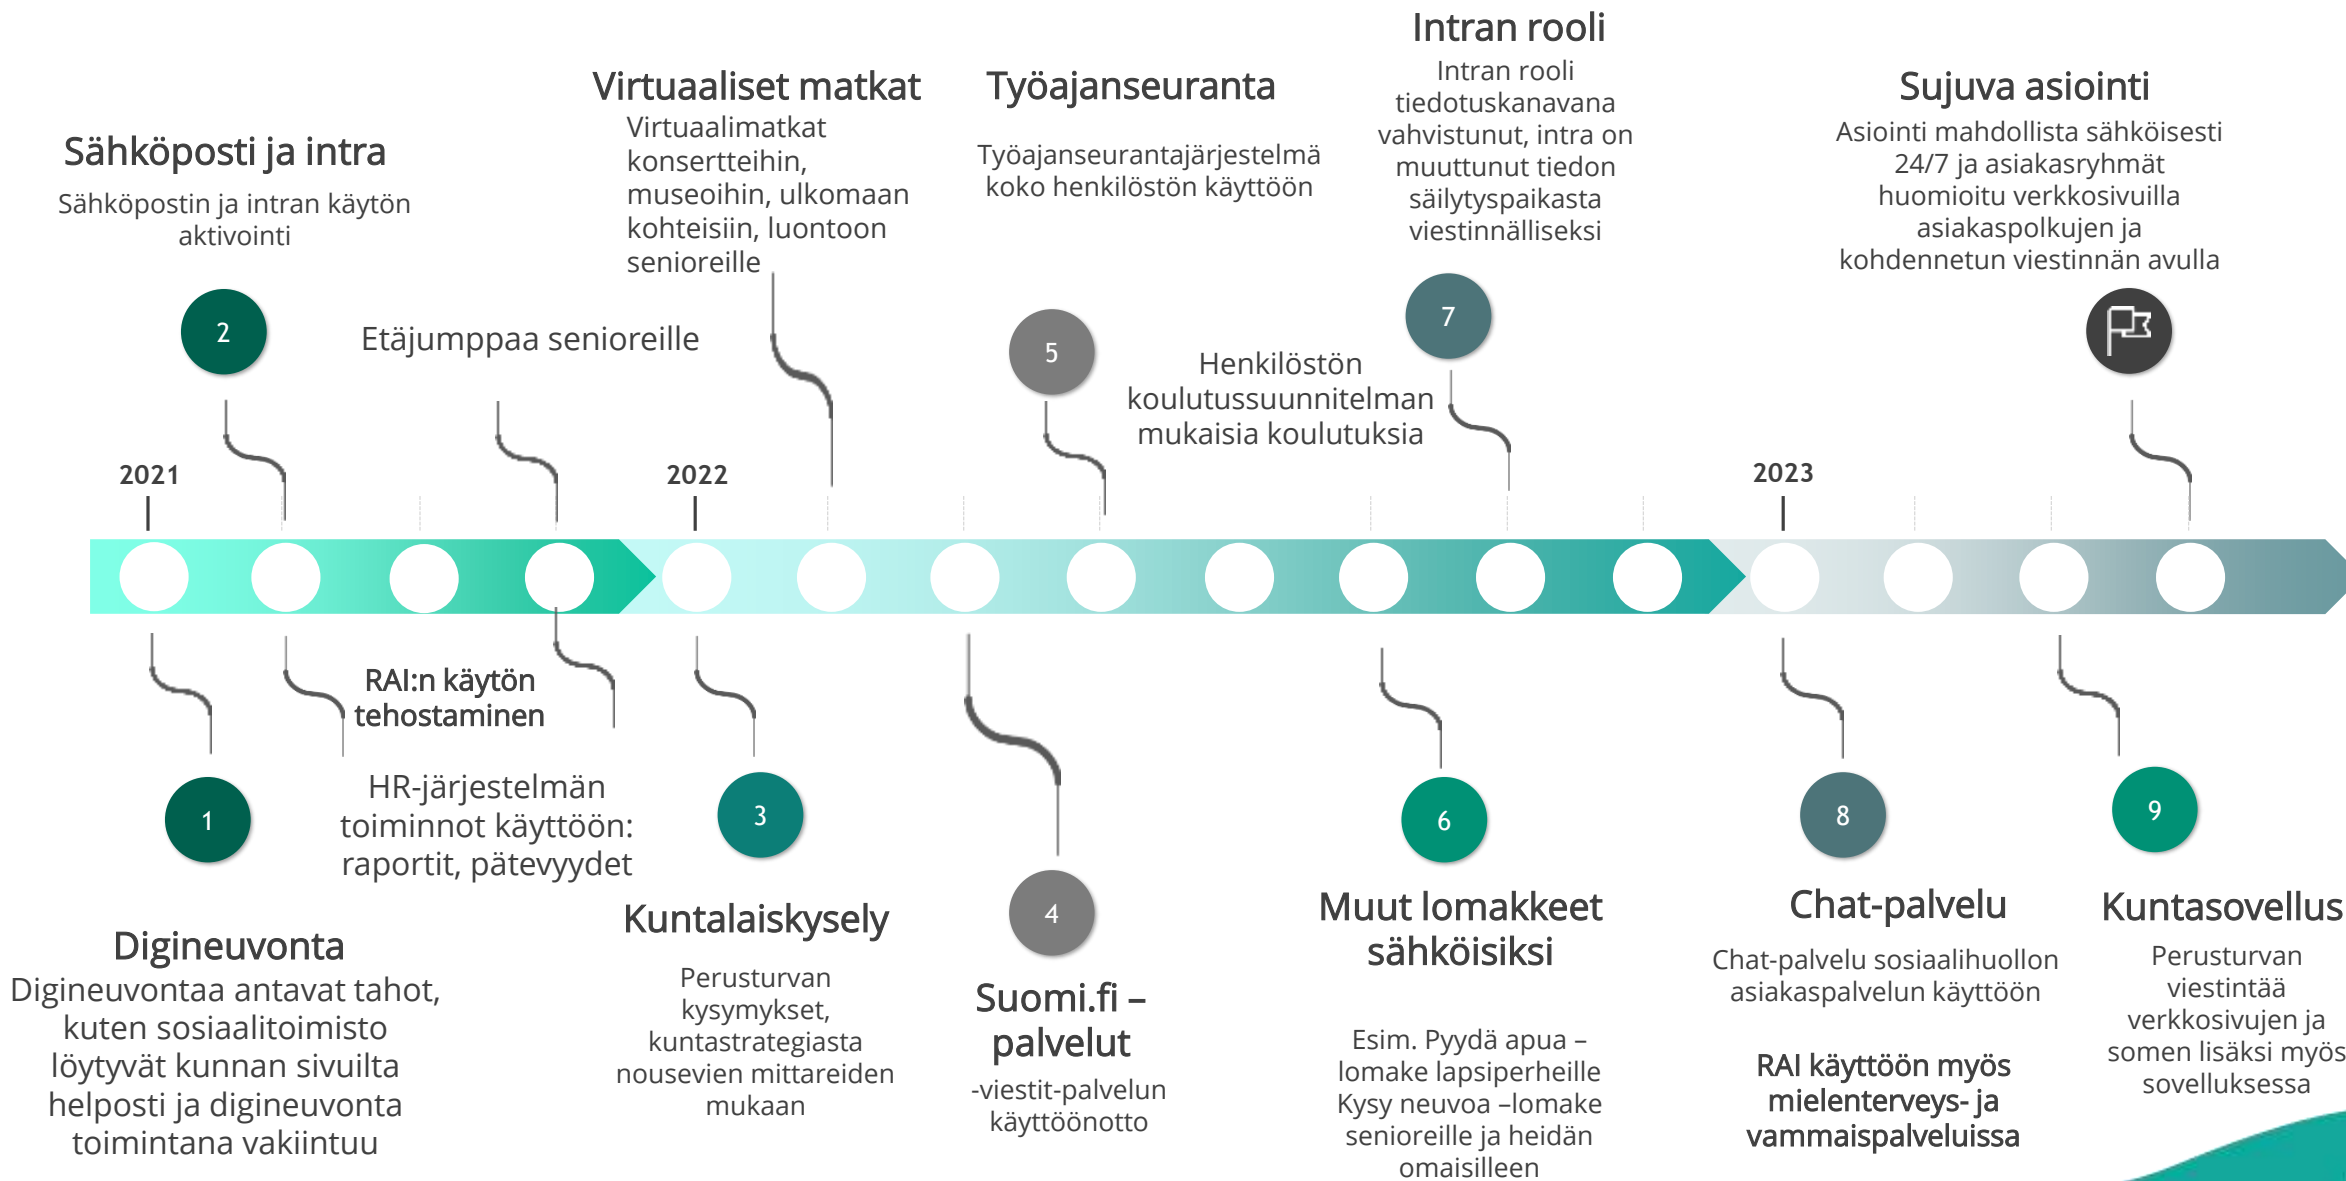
Intran rooli
Intran rooli tiedotuskanavana vahvistunut, intra on muuttunut tiedon säilytyspaikasta viestinnälliseksi

Virtuaaliset matkat
Virtuaalimatkat konsertteihin, museoihin, ulkomaan kohteisiin, luontoon senioreille

Työajanseuranta
Työajanseurantajärjestelmä koko henkilöstön käyttöön

Sujuva asiointi
Asiointi mahdollista sähköisesti 24/7 ja asiakasryhmät huomioitu verkkosivuilla asiakaspolkujen ja kohdennetun viestinnän avulla

Sähköposti ja intra
Sähköpostin ja intran käytön aktivointi

2

Etäjumppaa senioreille

5

Henkilöstön koulutussuunnitelman mukaisia koulutuksia

7

2021

2022

2023

RAI:n käytön tehostaminen

1

HR-järjestelmän toiminnot käyttöön: raportit, pätevyydet

3

4

6

8

9

Digineuvonta
Digineuvontaa antavat tahot, kuten sosiaalitoimisto löytyvät kunnan sivuilta helposti ja digineuvonta toimintana vakiintuu

Kuntalaiskysely
Perusturvan kysymykset, kuntastrategiasta nousevien mittareiden mukaan

Suomi.fi –palvelut
-viestit-palvelun käyttöönotto

Muut lomakkeet sähköisiksi
Esim. Pyydä apua –lomake lapsiperheille Kysy neuvoa –lomake senioreille ja heidän omaisilleen

Chat-palvelu
Chat-palvelu sosiaalihuollon asiakaspalvelun käyttöön

RAI käyttöön myös mielenterveys- ja vammaispalveluissa

Kuntasovellus
Perusturvan viestintää verkkosivujen ja somen lisäksi myös sovelluksessa